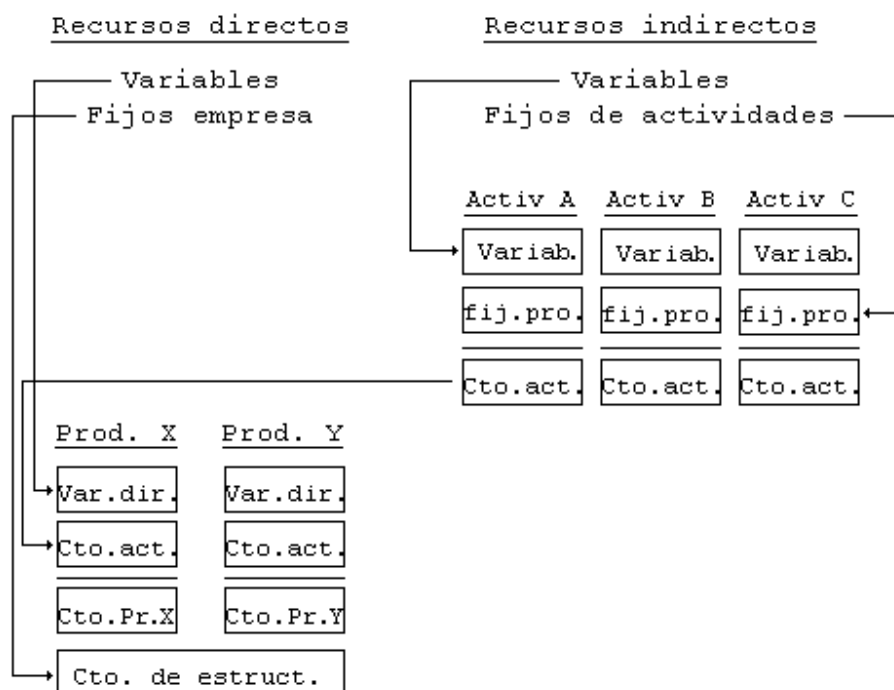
Recursos directos

Variables
Fijos empresa

Recursos indirectos

Variables
Fijos de actividades

Activ A | Activ B | Activ C

Variab. | Variab. | Variab.

fij.pro. | fij.pro. | fij.pro.

Cto.act. | Cto.act. | Cto.act.

Prod. X | Prod. Y

Var.dir. | Var.dir.

Cto.act. | Cto.act.

Cto.Pr.X | Cto.Pr.Y

Cto. de estruct.